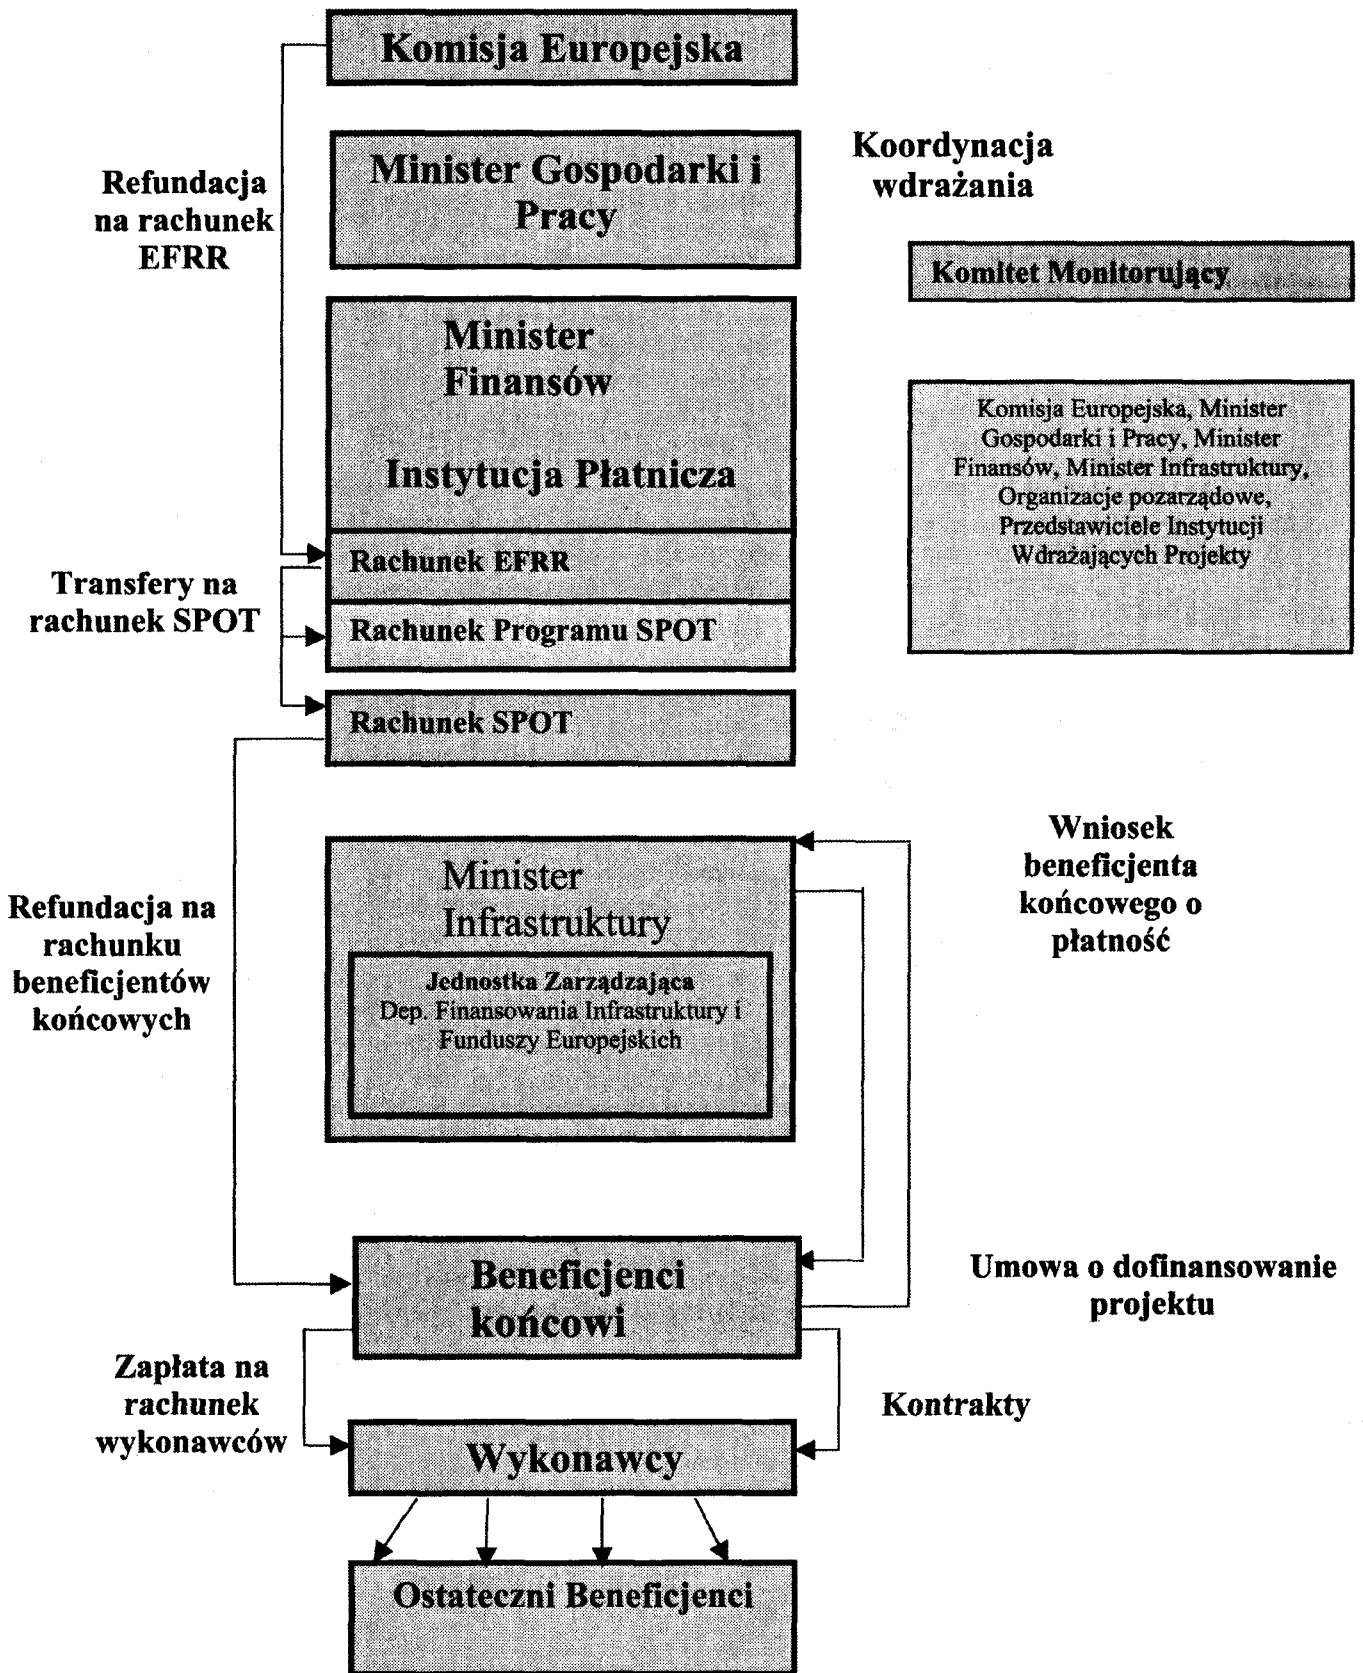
Komisja Europejska

Refundacja na rachunek EFRR

Minister Gospodarki i Pracy

Koordynacja wdrażania

Komitet Monitorujący

Minister Finansów

Instytucja Płatnicza

Komisja Europejska, Minister Gospodarki i Pracy, Minister Finansów, Minister Infrastruktury, Organizacje pozarządowe, Przedstawiciele Instytucji Wdrażających Projekty

Rachunek EFRR

Transfery na rachunek SPOT

Rachunek Programu SPOT

Rachunek SPOT

Wniosek beneficjenta końcowego o płatność

Refundacja na rachunku beneficjentów końcowych

Minister Infrastruktury

Jednostka Zarządzająca
Dep. Finansowania Infrastruktury i Funduszy Europejskich

Beneficjenci końcowi

Umowa o dofinansowanie projektu

Zapłata na rachunek wykonawców

Kontrakty

Wykonawcy

Ostateczni Beneficjenci